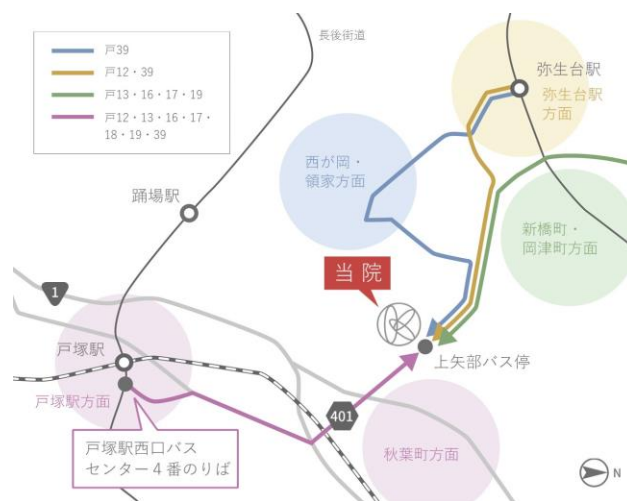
戸39
戸12・39
戸13・16・17・19
戸12・13・16・17・18・19・39

長後街道

弥生台駅
弥生台駅方面

西が岡・領家方面

踊場駅

新橋町・岡津町方面

当 院

1

戸塚駅

上矢部バス停

戸塚駅方面

401

戸塚駅西口バスセンター４番のりば

秋葉町方面

N